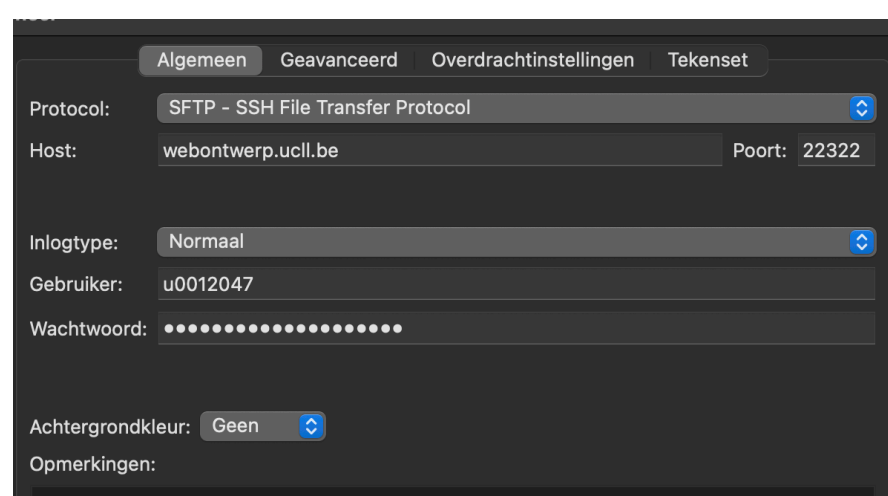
Algemeen Geavanceerd Overdrachtinstellingen Tekenset

Protocol: SFTP - SSH File Transfer Protocol

Host: webontwerp.ucll.be Poort: 22322

Inlogtype: Normaal

Gebruiker: u0012047

Wachtwoord: ••••••••••••••••••••

Achtergrondkleur: Geen

Opmerkingen: